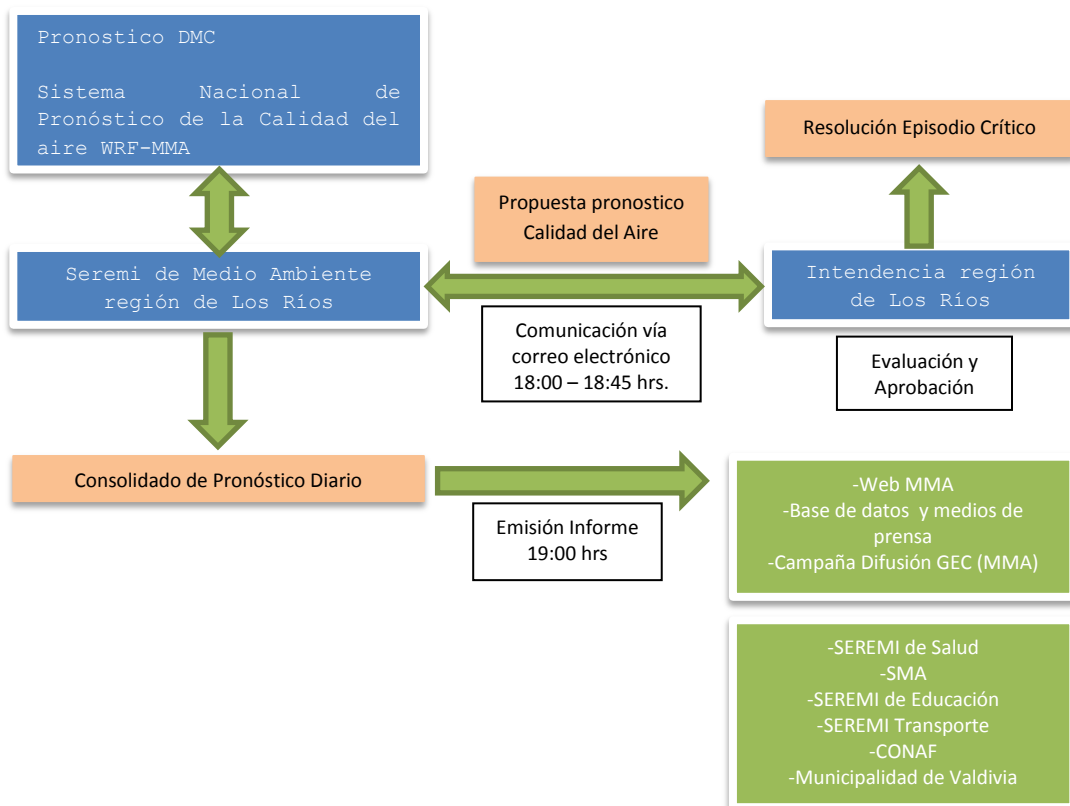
Pronostico DMC

Sistema Nacional de Pronóstico de la Calidad del aire WRF-MMA

Resolución Episodio Crítico

Propuesta pronostico Calidad del Aire

Seremi de Medio Ambiente región de Los Ríos

Intendencia región de Los Ríos

Comunicación vía correo electrónico 18:00 – 18:45 hrs.

Evaluación y Aprobación

Consolidado de Pronóstico Diario

-Web MMA
-Base de datos y medios de prensa
-Campaña Difusión GEC (MMA)

Emisión Informe 19:00 hrs

-SEREMI de Salud
-SMA
-SEREMI de Educación
-SEREMI Transporte
-CONAF
-Municipalidad de Valdivia